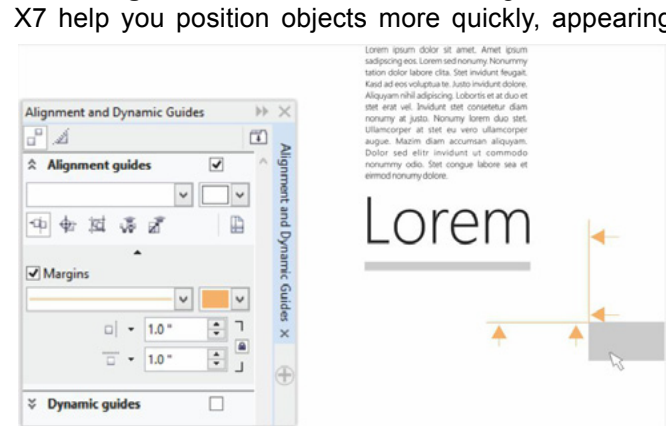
X7 help you position objects more quickly, appearing

Alignment and Dynamic Guides

Alignment guides

Margins

1.0 "

1.0 "

Dynamic guides

Alignment and Dynamic Guides

Lorem ipsum dolor sit amet. Amet ipsum sadipscing eos. Lorem sed nonumy. Nonummy tation dolor labore clita. Stet invidunt feugait. Kasd ad eos voluptua te. Justo invidunt dolore. Aliquyam nihil adipiscing. Lobortis et at duo et stet erat vel. Invidunt stet consetetur diam nonumy at justo. Nonumy lorem duo stet. Ullamcorper at stet eu vero ullamcorper augue. Mazim diam accumsan aliquyam. Dolor sed elitr invidunt ut commodo nonummy odio. Stet congue labore sea et eirmod nonumy dolore.

Lorem